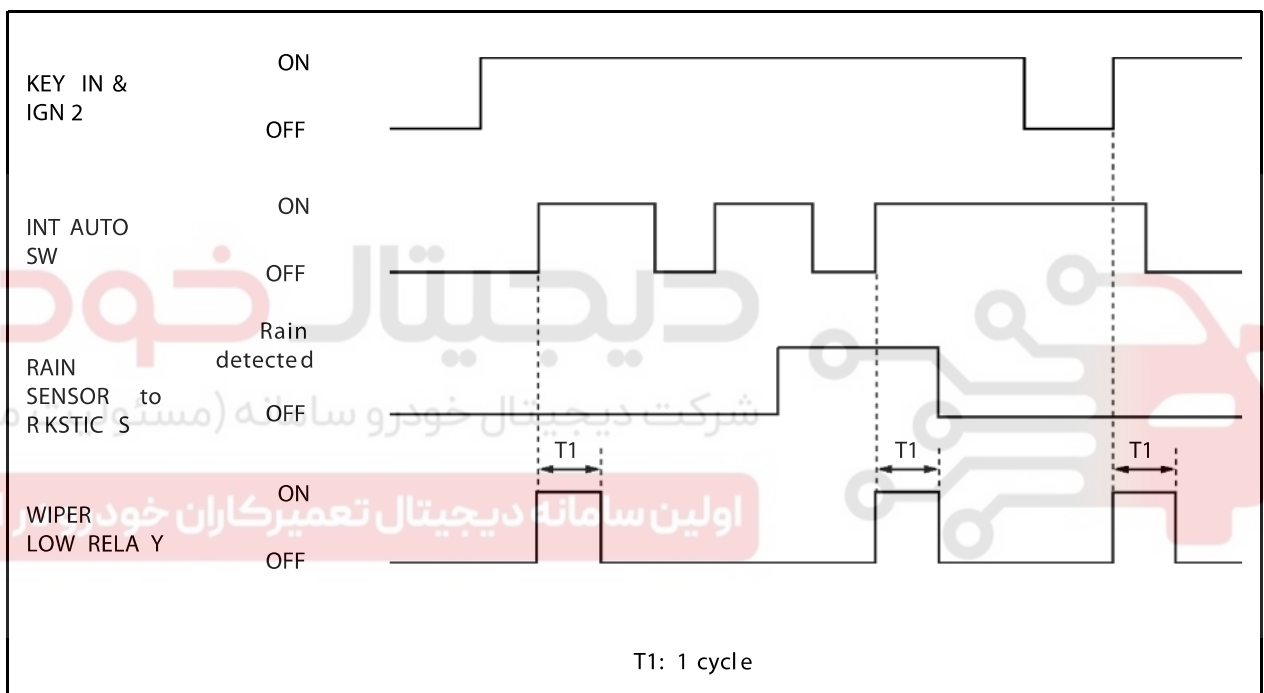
KEY IN & IGN 2
ON
OFF

INT AUTO SW
ON
OFF

RAIN SENSOR to R KSTIC S
Rain detected
OFF

T1
T1
T1

WIPER LOW RELA Y
ON
OFF

دیجیتال خودرو
شرکت دیجیتال خودرو سامانه (مسئولیت محدود)
اولین سامانه دیجیتال تعمیرکاران خودرو در ایران

T1: 1 cycle